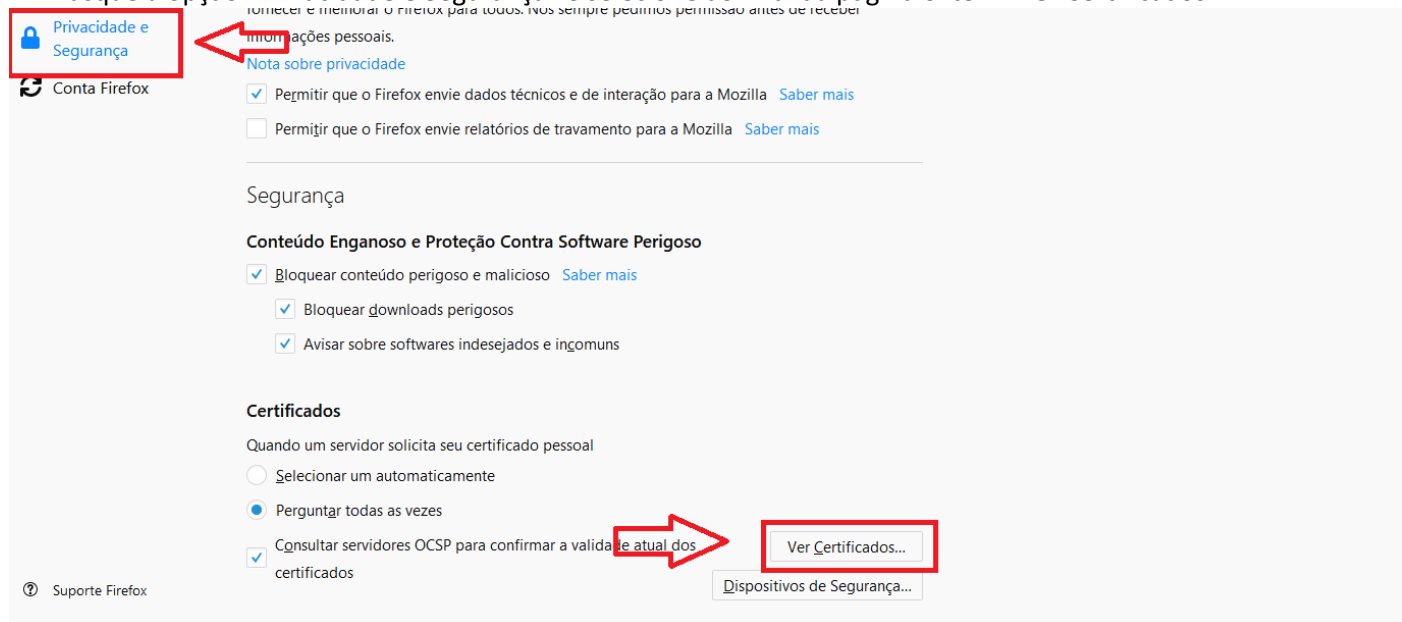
Privacidade e Segurança

Conta Firefox

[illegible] fornecer e melhorar o Firefox para todos. Nós sempre pedimos permissão antes de receber informações pessoais.

Nota sobre privacidade

Permitir que o Firefox envie dados técnicos e de interação para a Mozilla Saber mais

Permitir que o Firefox envie relatórios de travamento para a Mozilla Saber mais

Segurança

Conteúdo Enganoso e Proteção Contra Software Perigoso

Bloquear conteúdo perigoso e malicioso Saber mais

Bloquear downloads perigosos

Avisar sobre softwares indesejados e incomuns

Certificados

Quando um servidor solicita seu certificado pessoal

Selecionar um automaticamente

Perguntar todas as vezes

Consultar servidores OCSP para confirmar a validade atual dos certificados

Ver Certificados...

Dispositivos de Segurança...

Suporte Firefox